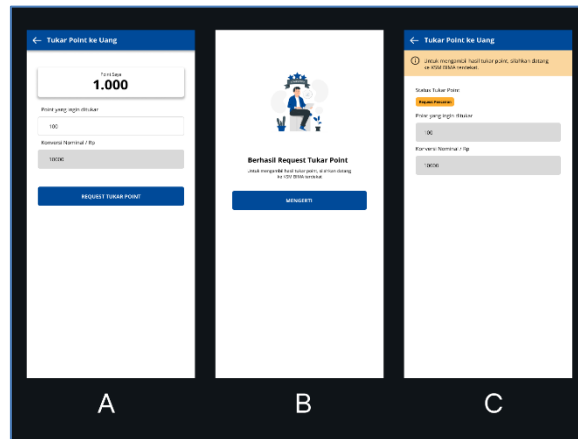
← Tukar Point ke Uang

Point Saya
1.000

Point yang ingin ditukar
100

Konversi Nominal / Rp
10000

REQUEST TUKAR POINT

Berhasil Request Tukar Point
Untuk mengambil hasil tukar poin, silahkan datang ke VSM BIMA terdekat

MENGERTI

← Tukar Point ke Uang

Untuk mengambil hasil tukar point, silahkan datang ke VSM BIMA terdekat

Status Tukar Point
Request Pencairan

Point yang ingin ditukar
100

Konversi Nominal / Rp
10000

A

B

C